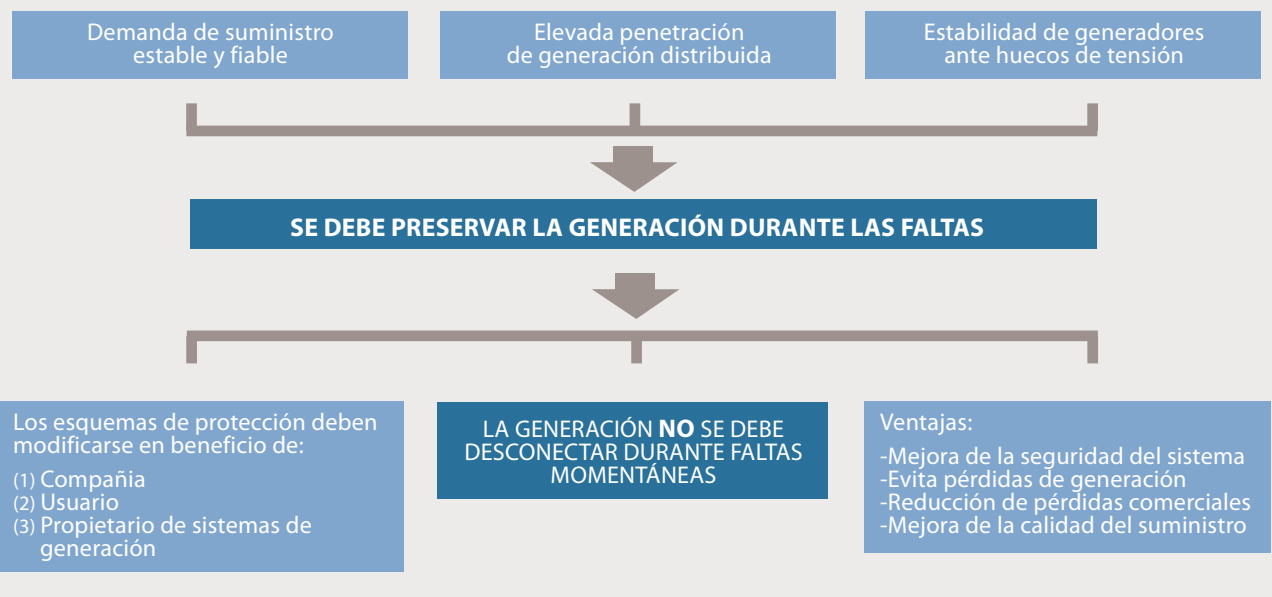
Demanda de suministro estable y fiable

Elevada penetración de generación distribuida

Estabilidad de generadores ante huecos de tensión

SE DEBE PRESERVAR LA GENERACIÓN DURANTE LAS FALTAS

Los esquemas de protección deben modificarse en beneficio de:
(1) Compañia
(2) Usuario
(3) Propietario de sistemas de generación

LA GENERACIÓN **NO** SE DEBE DESCONECTAR DURANTE FALTAS MOMENTÁNEAS

Ventajas:
-Mejora de la seguridad del sistema
-Evita pérdidas de generación
-Reducción de pérdidas comerciales
-Mejora de la calidad del suministro